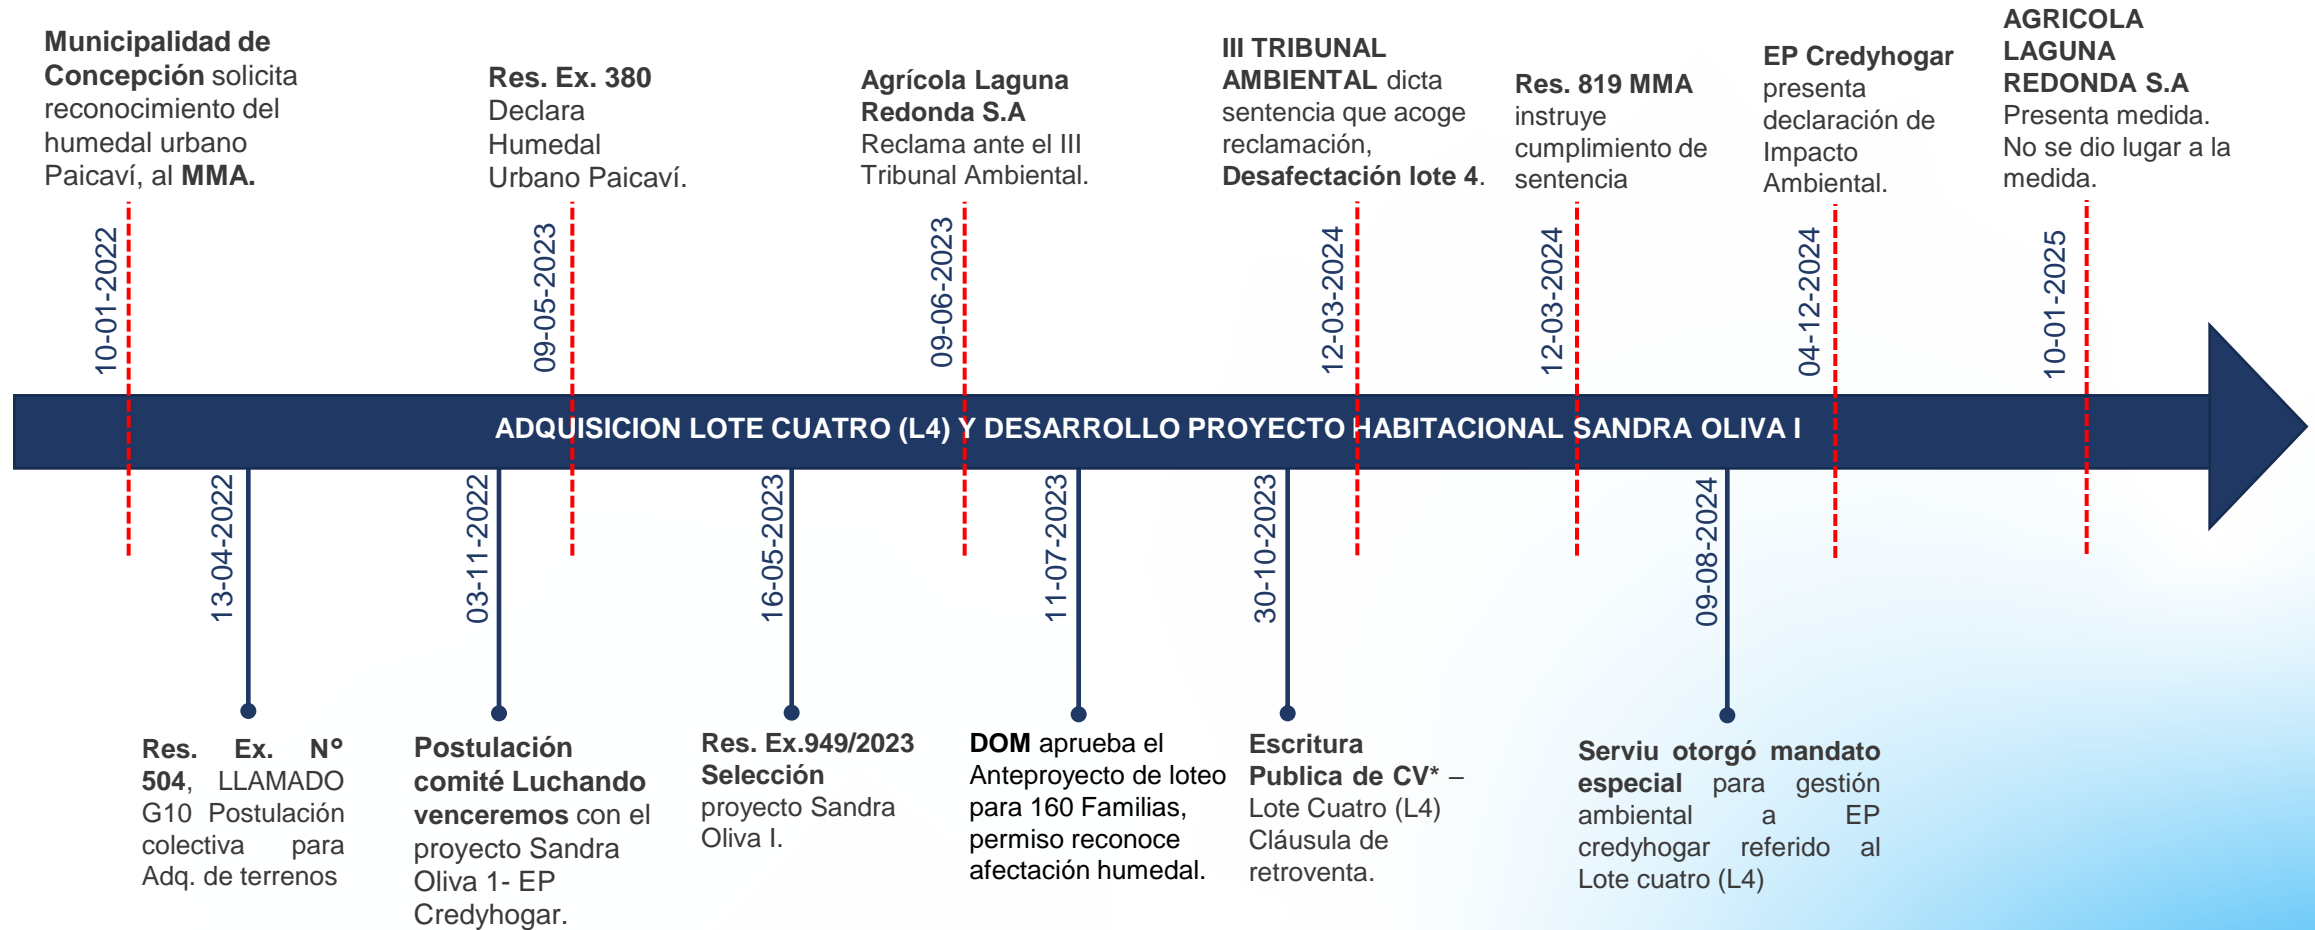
Municipalidad de Concepción solicita reconocimiento del humedal urbano Paicaví, al MMA.

10-01-2022

Res. Ex. 380 Declara Humedal Urbano Paicaví.

09-05-2023

Agrícola Laguna Redonda S.A Reclama ante el III Tribunal Ambiental.

09-06-2023

III TRIBUNAL AMBIENTAL dicta sentencia que acoge reclamación, Desafectación lote 4.

12-03-2024

Res. 819 MMA instruye cumplimiento de sentencia

12-03-2024

EP Credyhogar presenta declaración de Impacto Ambiental.

04-12-2024

AGRICOLA LAGUNA REDONDA S.A Presenta medida. No se dio lugar a la medida.

10-01-2025

ADQUISICION LOTE CUATRO (L4) Y DESARROLLO PROYECTO HABITACIONAL SANDRA OLIVA I

13-04-2022

Res. Ex. N° 504, LLAMADO G10 Postulación colectiva para Adq. de terrenos

03-11-2022

Postulación comité Luchando venceremos con el proyecto Sandra Oliva 1- EP Credyhogar.

16-05-2023

Res. Ex.949/2023 Selección proyecto Sandra Oliva I.

11-07-2023

DOM aprueba el Anteproyecto de loteo para 160 Familias, permiso reconoce afectación humedal.

30-10-2023

Escritura Publica de CV* – Lote Cuatro (L4) Cláusula de retroventa.

09-08-2024

Serviu otorgó mandato especial para gestión ambiental a EP credyhogar referido al Lote cuatro (L4)